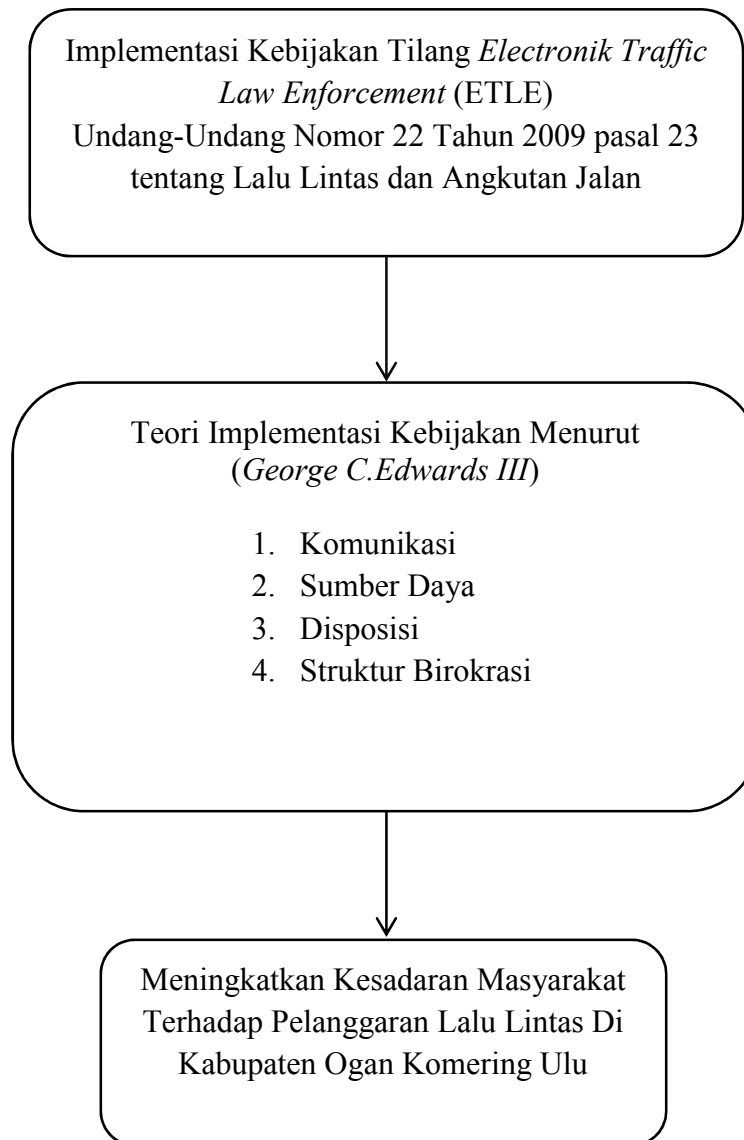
Implementasi Kebijakan Tilang Electronik Traffic Law Enforcement (ETLE)
Undang-Undang Nomor 22 Tahun 2009 pasal 23 tentang Lalu Lintas dan Angkutan Jalan

Teori Implementasi Kebijakan Menurut (George C.Edwards III)

1. Komunikasi
2. Sumber Daya
3. Disposisi
4. Struktur Birokrasi

Meningkatkan Kesadaran Masyarakat Terhadap Pelanggaran Lalu Lintas Di Kabupaten Ogan Komering Ulu